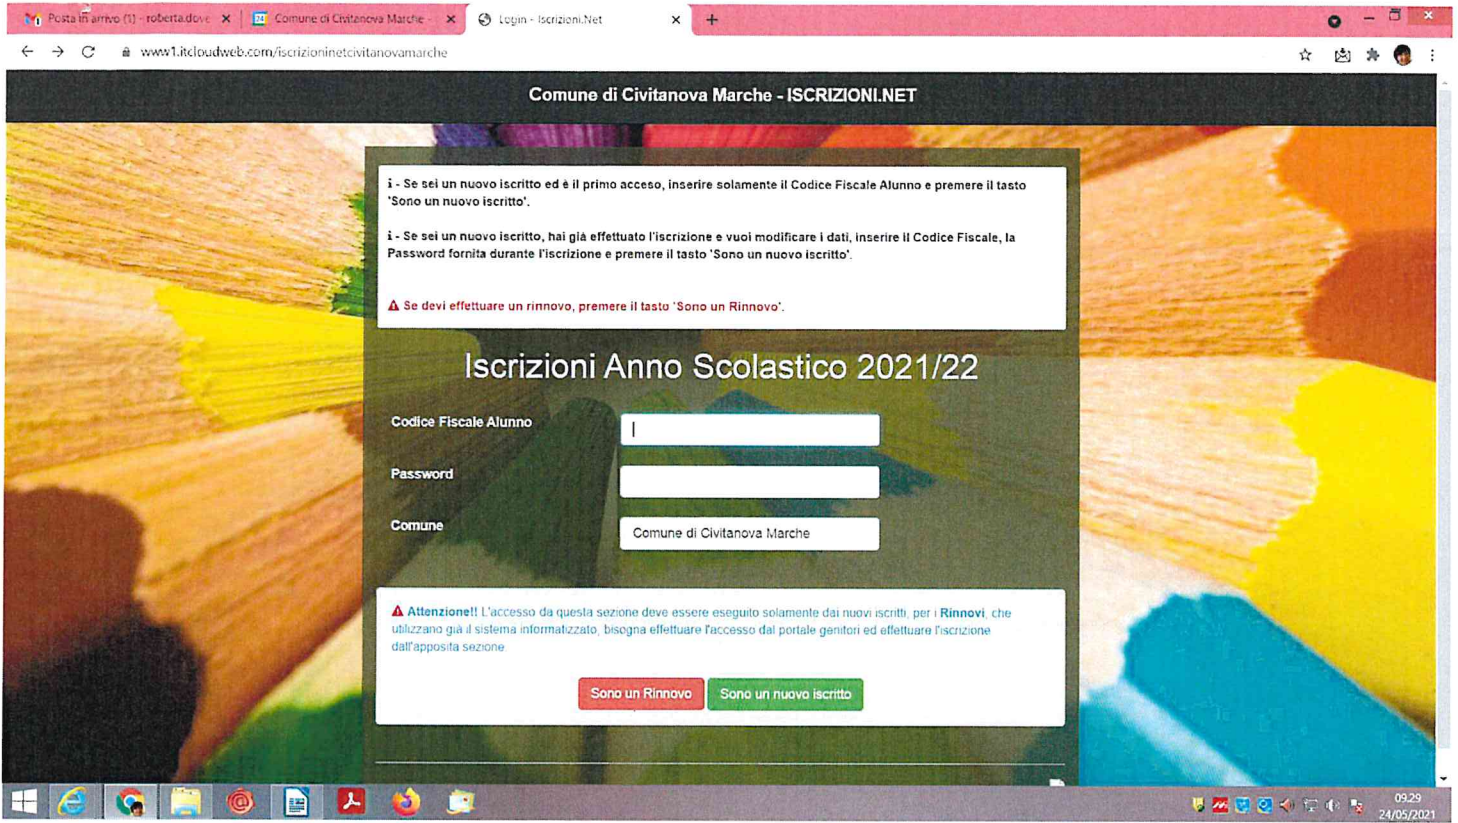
Posta in arrivo (1) - roberta.dov ×
Comune di Civitanova Marche - ×
Login - Iscrizioni.Net ×
+

www1.itcloudweb.com/iscrizioninetcivitanovamarche

Comune di Civitanova Marche - ISCRIZIONI.NET

i - Se sei un nuovo iscritto ed è il primo acceso, inserire solamente il Codice Fiscale Alunno e premere il tasto 'Sono un nuovo iscritto'.

i - Se sei un nuovo iscritto, hai già effettuato l'iscrizione e vuoi modificare i dati, inserire il Codice Fiscale, la Password fornita durante l'iscrizione e premere il tasto 'Sono un nuovo iscritto'.

Se devi effettuare un rinnovo, premere il tasto 'Sono un Rinnovo'.

Iscrizioni Anno Scolastico 2021/22

Codice Fiscale Alunno

Password

Comune
Comune di Civitanova Marche

Attenzione!! L'accesso da questa sezione deve essere eseguito solamente dai nuovi iscritti, per i Rinnovi, che utilizzano già il sistema informatizzato, bisogna effettuare l'accesso dal portale genitori ed effettuare l'iscrizione dall'apposita sezione

Sono un Rinnovo
Sono un nuovo iscritto

09:29
24/05/2021